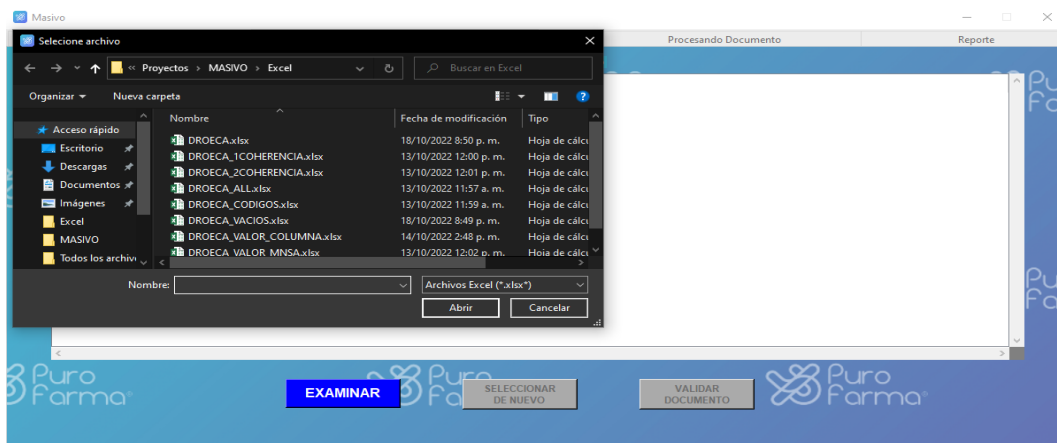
Masivo

Procesando Documento

Reporte

Selecione archivo

« Proyectos › MASIVO › Excel

Buscar en Excel

Organizar ▾

Nueva carpeta

Acceso rápido

Escritorio

Descargas

Documentos

Imágenes

Excel

MASIVO

Todos los archivo

| Nombre | Fecha de modificación | Tipo |
|---|---|---|
| DROECA.xlsx | 18/10/2022 8:50 p. m. | Hoja de cálcu |
| DROECA_1COHERENCIA.xlsx | 13/10/2022 12:00 p. m. | Hoja de cálcu |
| DROECA_2COHERENCIA.xlsx | 13/10/2022 12:01 p. m. | Hoja de cálcu |
| DROECA_ALL.xlsx | 13/10/2022 11:57 a. m. | Hoja de cálcu |
| DROECA_CODIGOS.xlsx | 13/10/2022 11:59 a. m. | Hoja de cálcu |
| DROECA_VACIOS.xlsx | 18/10/2022 8:49 p. m. | Hoja de cálcu |
| DROECA_VALOR_COLUMNA.xlsx | 14/10/2022 2:48 p. m. | Hoja de cálcu |
| DROECA_VALOR_MNSA.xlsx | 13/10/2022 12:02 p. m. | Hoja de cálcu |

Nombre:

Archivos Excel (*.xlsx*)

Abrir

Cancelar

Puro Farma

EXAMINAR

Puro Farma

SELECCIONAR DE NUEVO

VALIDAR DOCUMENTO

Puro Farma